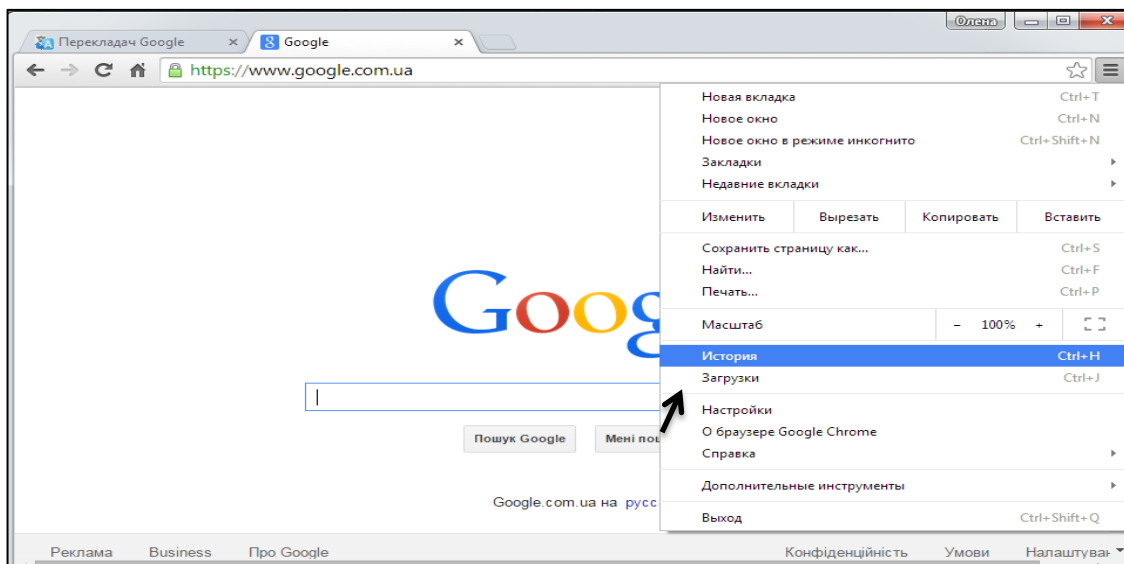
Олена

Перекладач Google
Google

https://www.google.com.ua

Новая вкладка Ctrl+T
Новое окно Ctrl+N
Новое окно в режиме инкогнито Ctrl+Shift+N
Закладки
Недавние вкладки

| Изменить | Вырезать | Копировать | Вставить |
|---|---|---|---|

Сохранить страницу как... Ctrl+S
Найти... Ctrl+F
Печать... Ctrl+P

Масштаб – 100% +

История Ctrl+H
Загрузки Ctrl+J

Настройки
О браузере Google Chrome
Справка

Дополнительные инструменты

Выход Ctrl+Shift+Q

Goog

Пошук Google
Мені пош

Google.com.ua на русс

Реклама Business Про Google Конфіденційність Умови Налаштуван